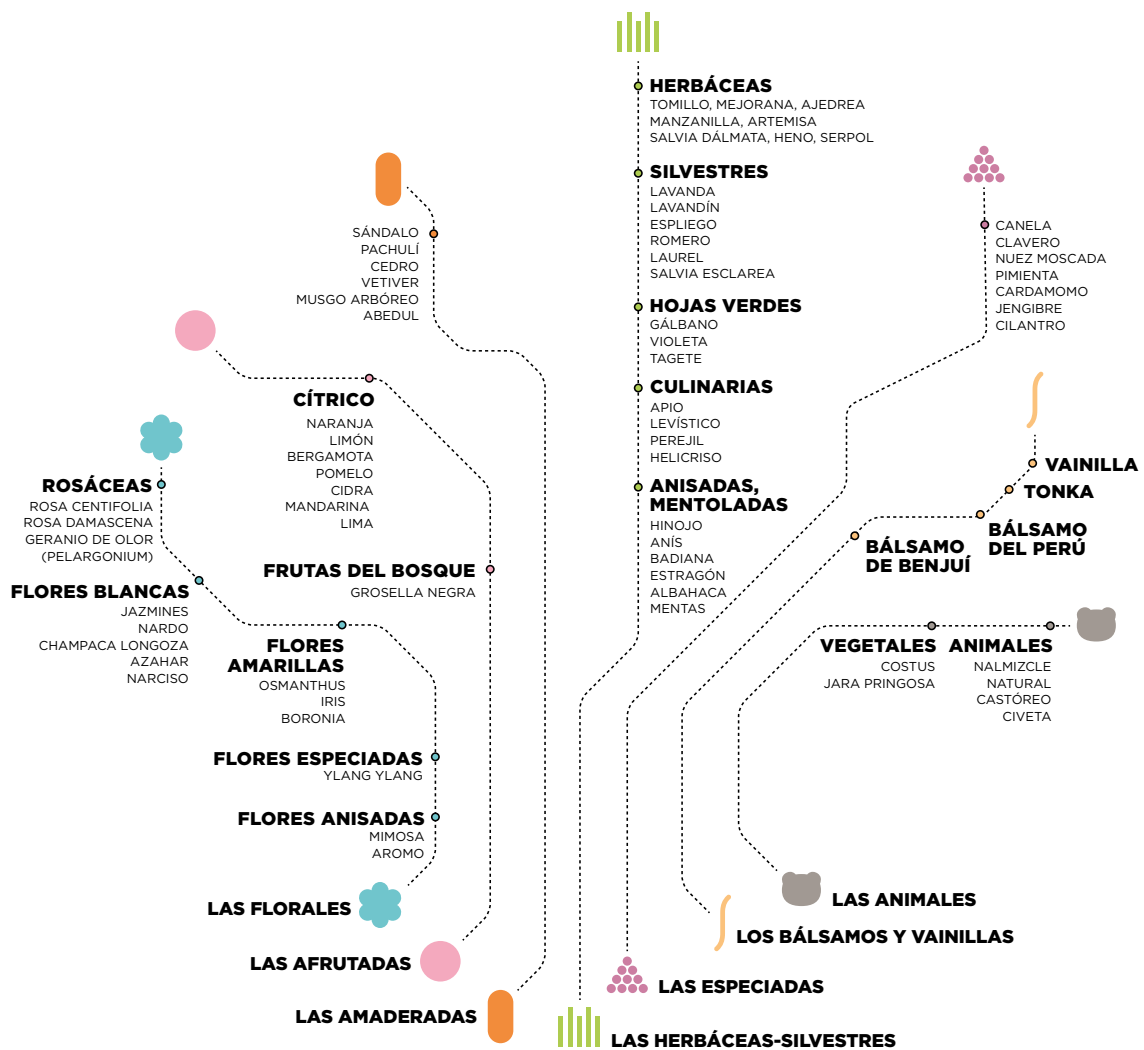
HERBÁCEAS
TOMILLO, MEJORANA, AJEDREA
MANZANILLA, ARTEMISA
SALVIA DÁLMATA, HENO, SERPOL

SILVESTRES
LAVANDA
LAVANDÍN
ESPLIEGO
ROMERO
LAUREL
SALVIA ESCLAREA

HOJAS VERDES
GÁLBANO
VIOLETA
TAGETE

CULINARIAS
APIO
LEVÍSTICO
PEREJIL
HELICRISO

ANISADAS, MENTOLADAS
HINOJO
ANÍS
BADIANA
ESTRAGÓN
ALBAHACA
MENTAS

SÁNDALO
PACHULÍ
CEDRO
VETIVER
MUSGO ARBÓREO
ABEDUL

CANELA
CLAVERO
NUEZ MOSCADA
PIMIENTA
CARDAMOMO
JENGIBRE
CILANTRO

CÍTRICO
NARANJA
LIMÓN
BERGAMOTA
POMELO
CIDRA
MANDARINA
LIMA

ROSÁCEAS
ROSA CENTIFOLIA
ROSA DAMASCENA
GERANIO DE OLOR
(PELARGONIUM)

FLORES BLANCAS
JAZMINES
NARDO
CHAMPACA LONGOZA
AZAHAR
NARCISO

FRUTAS DEL BOSQUE
GROSELLA NEGRA

FLORES AMARILLAS
OSMANTHUS
IRIS
BORONIA

FLORES ESPECIADAS
YLANG YLANG

FLORES ANISADAS
MIMOSA
AROMO

VAINILLA
TONKA
BÁLSAMO DEL PERÚ
BÁLSAMO DE BENJUÍ

VEGETALES
COSTUS
JARA PRINGOSA

ANIMALES
NALMIZCLE
NATURAL
CASTÓREO
CIVETA

LAS FLORALES
LAS AFRUTADAS
LAS AMADERADAS
LAS HERBÁCEAS-SILVESTRES
LAS ESPECIADAS
LOS BÁLSAMOS Y VAINILLAS
LAS ANIMALES